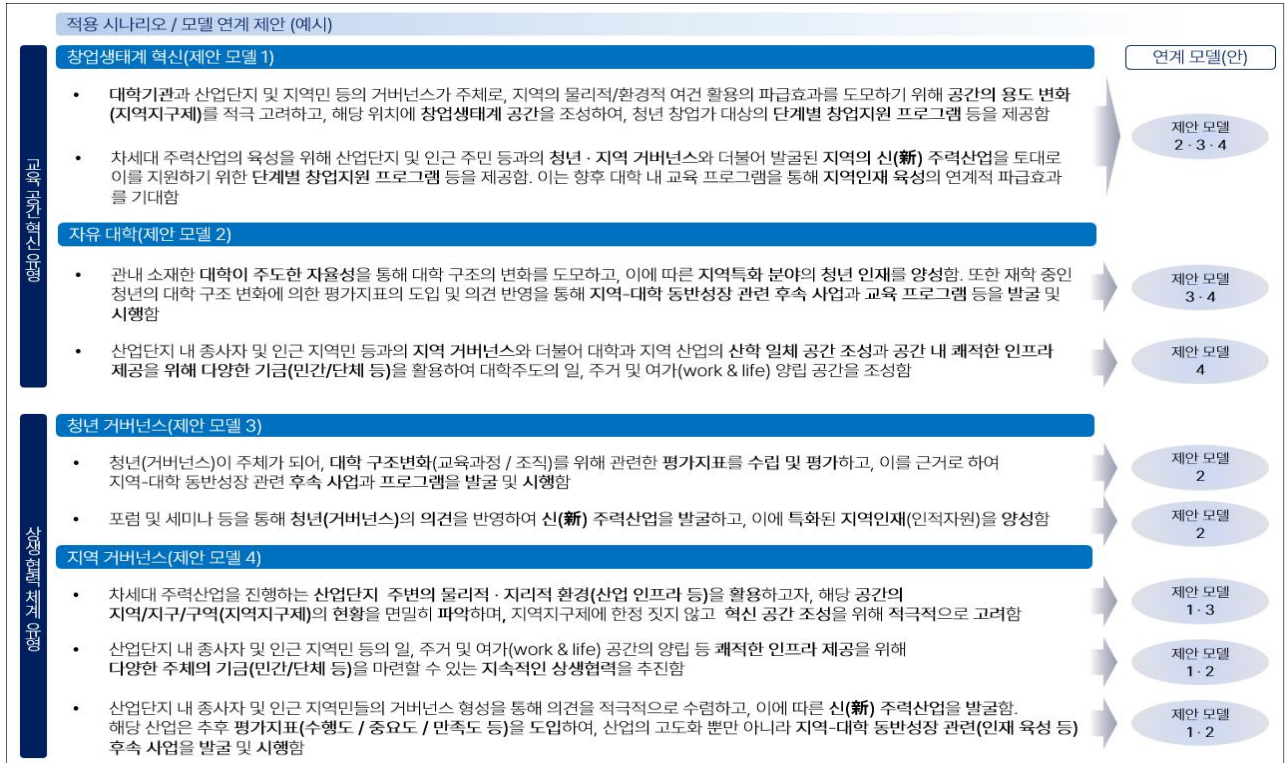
적용 시나리오 / 모델 연계 제안 (예시)

교육 공간 혁신 유형

창업생태계 혁신(제안 모델 1)

연계 모델(안)

• 대학기관과 산업단지 및 지역민 등의 거버넌스가 주체로, 지역의 물리적/환경적 여건 활용의 파급효과를 도모하기 위해 공간의 용도 변화(지역지구제)를 적극 고려하고, 해당 위치에 창업생태계 공간을 조성하여, 청년 창업가 대상의 단계별 창업지원 프로그램 등을 제공함

• 차세대 주력산업의 육성을 위해 산업단지 및 인근 주민 등과의 청년 · 지역 거버넌스와 더불어 발굴된 지역의 신(新) 주력산업을 토대로 이를 지원하기 위한 단계별 창업지원 프로그램 등을 제공함. 이는 향후 대학 내 교육 프로그램을 통해 지역인재 육성의 연계적 파급효과를 기대함

제안 모델
2 · 3 · 4

자유 대학(제안 모델 2)

• 관내 소재한 대학이 주도한 자율성을 통해 대학 구조의 변화를 도모하고, 이에 따른 지역특화 분야의 청년 인재를 양성함. 또한 재학 중인 청년의 대학 구조 변화에 의한 평가지표의 도입 및 의견 반영을 통해 지역-대학 동반성장 관련 후속 사업과 교육 프로그램 등을 발굴 및 시행함

제안 모델
3 · 4

• 산업단지 내 종사자 및 인근 지역민 등과의 지역 거버넌스와 더불어 대학과 지역 산업의 산학 일체 공간 조성과 공간 내 쾌적한 인프라 제공을 위해 다양한 기금(민간/단체 등)을 활용하여 대학주도의 일, 주거 및 여가(work & life) 양립 공간을 조성함

제안 모델
4

상생 협력 체계 유형

청년 거버넌스(제안 모델 3)

• 청년(거버넌스)이 주체가 되어, 대학 구조변화(교육과정 / 조직)를 위해 관련한 평가지표를 수립 및 평가하고, 이를 근거로 하여 지역-대학 동반성장 관련 후속 사업과 프로그램을 발굴 및 시행함

제안 모델
2

• 포럼 및 세미나 등을 통해 청년(거버넌스)의 의견을 반영하여 신(新) 주력산업을 발굴하고, 이에 특화된 지역인재(인적자원)을 양성함

제안 모델
2

지역 거버넌스(제안 모델 4)

• 차세대 주력산업을 진행하는 산업단지 주변의 물리적 · 지리적 환경(산업 인프라 등)을 활용하고자, 해당 공간의 지역/지구/구역(지역지구제)의 현황을 면밀히 파악하며, 지역지구제에 한정 짓지 않고 혁신 공간 조성을 위해 적극적으로 고려함

제안 모델
1 · 3

• 산업단지 내 종사자 및 인근 지역민 등의 일, 주거 및 여가(work & life) 공간의 양립 등 쾌적한 인프라 제공을 위해 다양한 주체의 기금(민간/단체 등)을 마련할 수 있는 지속적인 상생협력을 추진함

제안 모델
1 · 2

• 산업단지 내 종사자 및 인근 지역민들의 거버넌스 형성을 통해 의견을 적극적으로 수렴하고, 이에 따른 신(新) 주력산업을 발굴함. 해당 산업은 추후 평가지표(수행도 / 중요도 / 만족도 등)을 도입하여, 산업의 고도화 뿐만 아니라 지역-대학 동반성장 관련(인재 육성 등) 후속 사업을 발굴 및 시행함

제안 모델
1 · 2